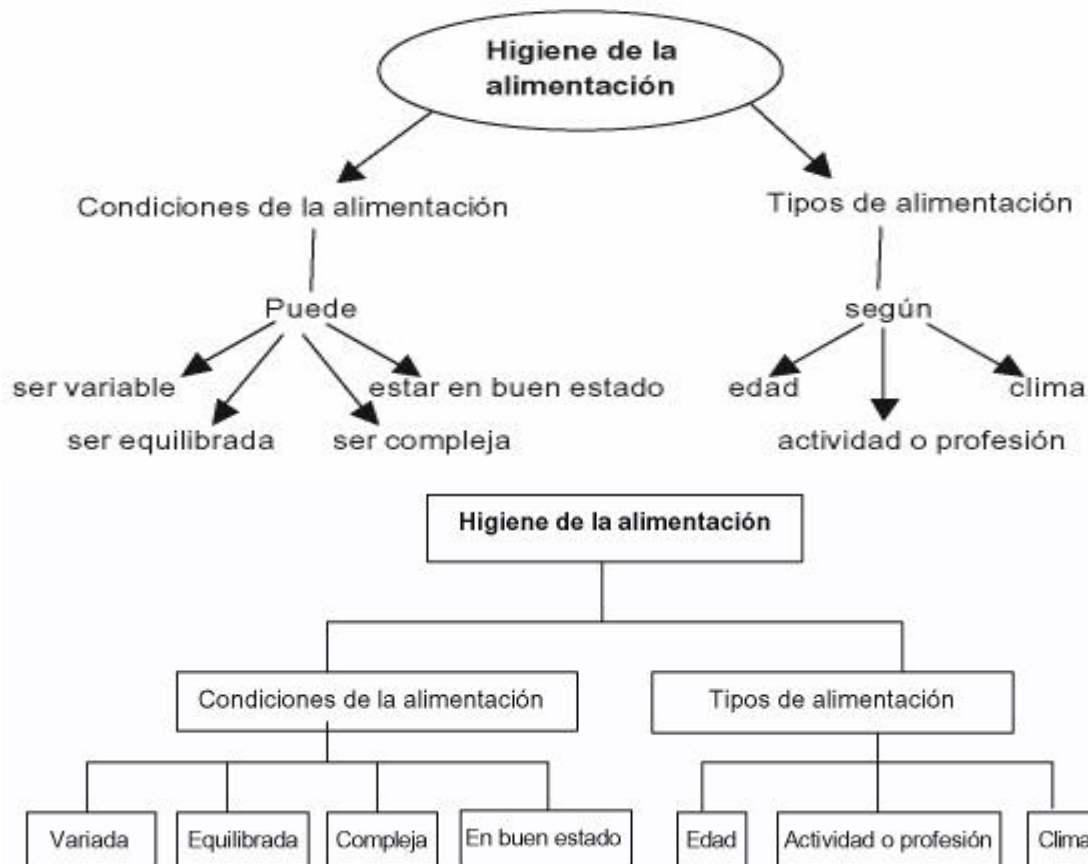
Higiene de la alimentación

Condiciones de la alimentación

Puede

ser variable

ser equilibrada

ser compleja

estar en buen estado

Tipos de alimentación

según

edad

actividad o profesión

clima

Higiene de la alimentación

Condiciones de la alimentación

Variada

Equilibrada

Compleja

En buen estado

Tipos de alimentación

Edad

Actividad o profesión

Clima